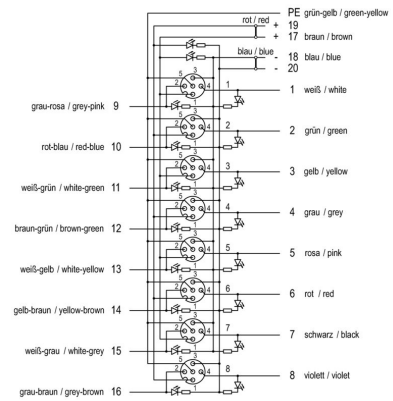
PE grün-gelb / green-yellow
rot / red
+ 19
+ 17 braun / brown
blau / blue
- 18 blau / blue
- 20

grau-rosa / grey-pink 9
rot-blau / red-blue 10
weiß-grün / white-green 11
braun-grün / brown-green 12
weiß-gelb / white-yellow 13
gelb-braun / yellow-brown 14
weiß-grau / white-grey 15
grau-braun / grey-brown 16

1 weiß / white
2 grün / green
3 gelb / yellow
4 grau / grey
5 rosa / pink
6 rot / red
7 schwarz / black
8 violett / violet